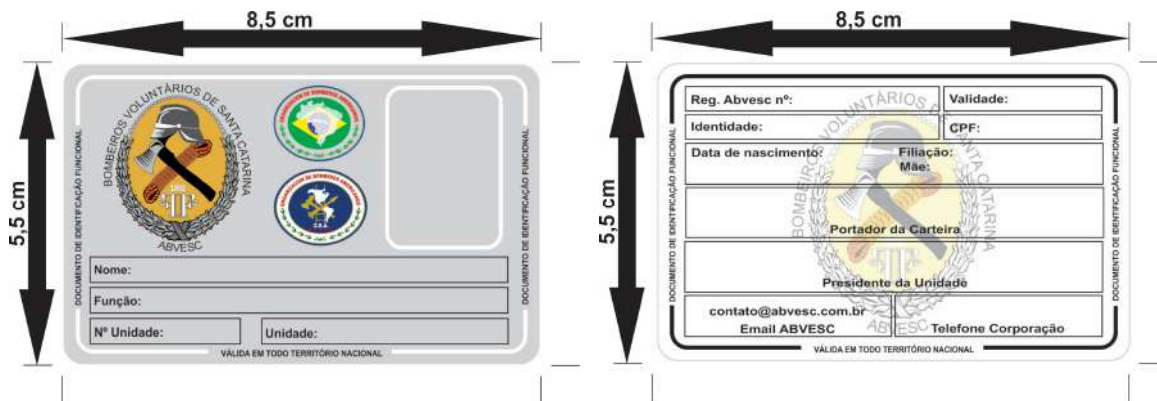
8,5 cm

5,5 cm

BOMBEIROS VOLUNTÁRIOS DE SANTA CATARINA

ABVESC

DOCUMENTO DE IDENTIFICAÇÃO FUNCIONAL

Nome:

Função:

Nº Unidade:

Unidade:

VÁLIDA EM TODO TERRITÓRIO NACIONAL

8,5 cm

5,5 cm

DOCUMENTO DE IDENTIFICAÇÃO FUNCIONAL

| Reg. Abvesc nº: | Validade: |
|---|---|
| Identidade: | CPF: |
| Data de nascimento: | Filiação: Mãe: |

Portador da Carteira

Presidente da Unidade

contato@abvesc.com.br
Email ABVESC

Telefone Corporação

VÁLIDA EM TODO TERRITÓRIO NACIONAL